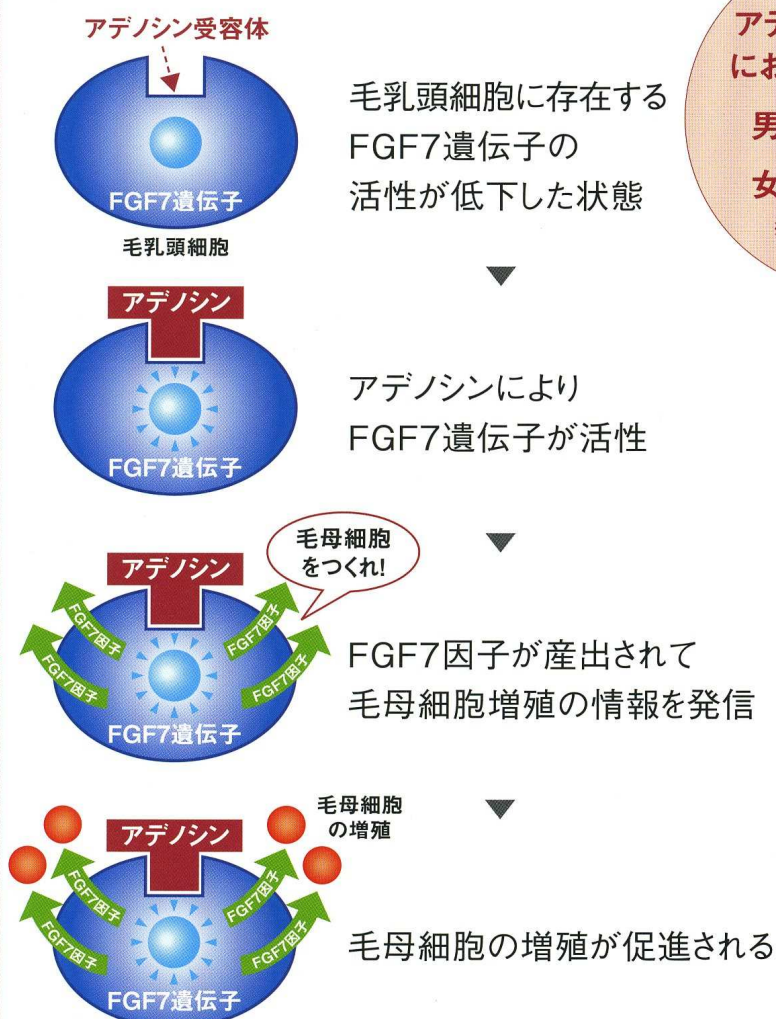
アデノシン受容体

FGF7遺伝子

毛乳頭細胞

毛乳頭細胞に存在する FGF7遺伝子の 活性が低下した状態

アデ
にお
男
女

アデノシン

FGF7遺伝子

アデノシンにより FGF7遺伝子が活性

毛母細胞 をつくれ!

アデノシン

FGF7因子
FGF7因子
FGF7因子
FGF7因子

FGF7遺伝子

FGF7因子が産出されて 毛母細胞増殖の情報を発信

毛母細胞 の増殖

アデノシン

FGF7因子
FGF7因子
FGF7因子
FGF7因子

FGF7遺伝子

毛母細胞の増殖が促進される